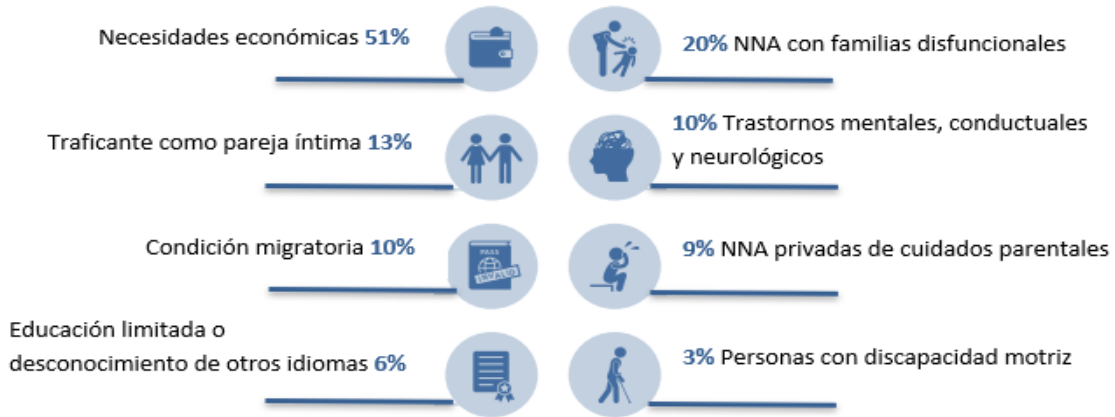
Necesidades económicas 51%

20% NNA con familias disfuncionales

Traficante como pareja íntima 13%

10% Trastornos mentales, conductuales y neurológicos

Condición migratoria 10%

PASS

INVALID

9% NNA privadas de cuidados parentales

Educación limitada o desconocimiento de otros idiomas 6%

3% Personas con discapacidad motriz